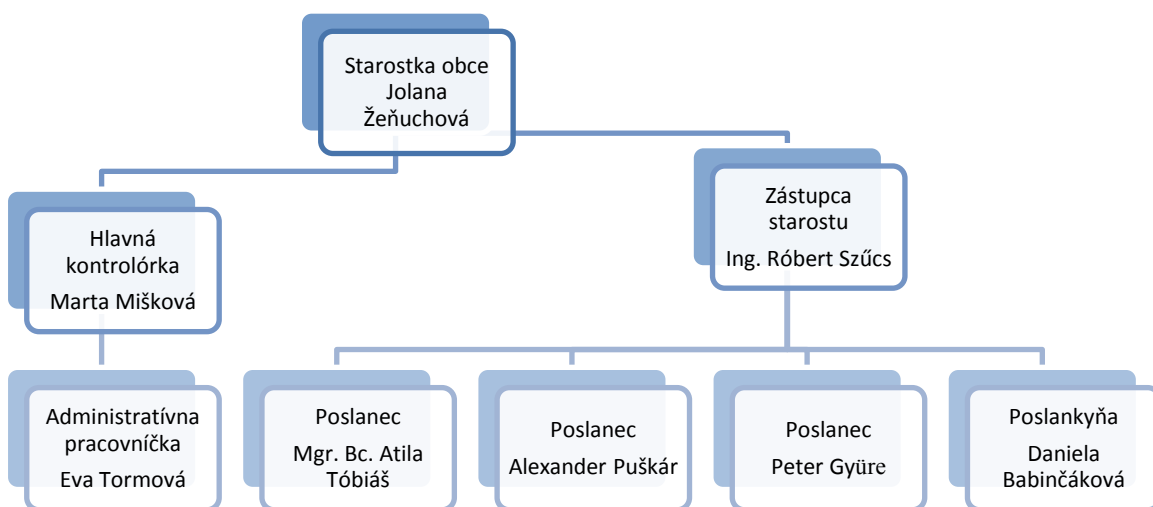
Starostka obce Jolana Žeňuchová

Hlavná kontrolórka Marta Mišková

Zástupca starostu Ing. Róbert Szűcs

Administratívna pracovníčka Eva Tormová

Poslanec Mgr. Bc. Atila Tóbiáš

Poslanec Alexander Puškár

Poslanec Peter Gyüre

Poslankyňa Daniela Babinčáková